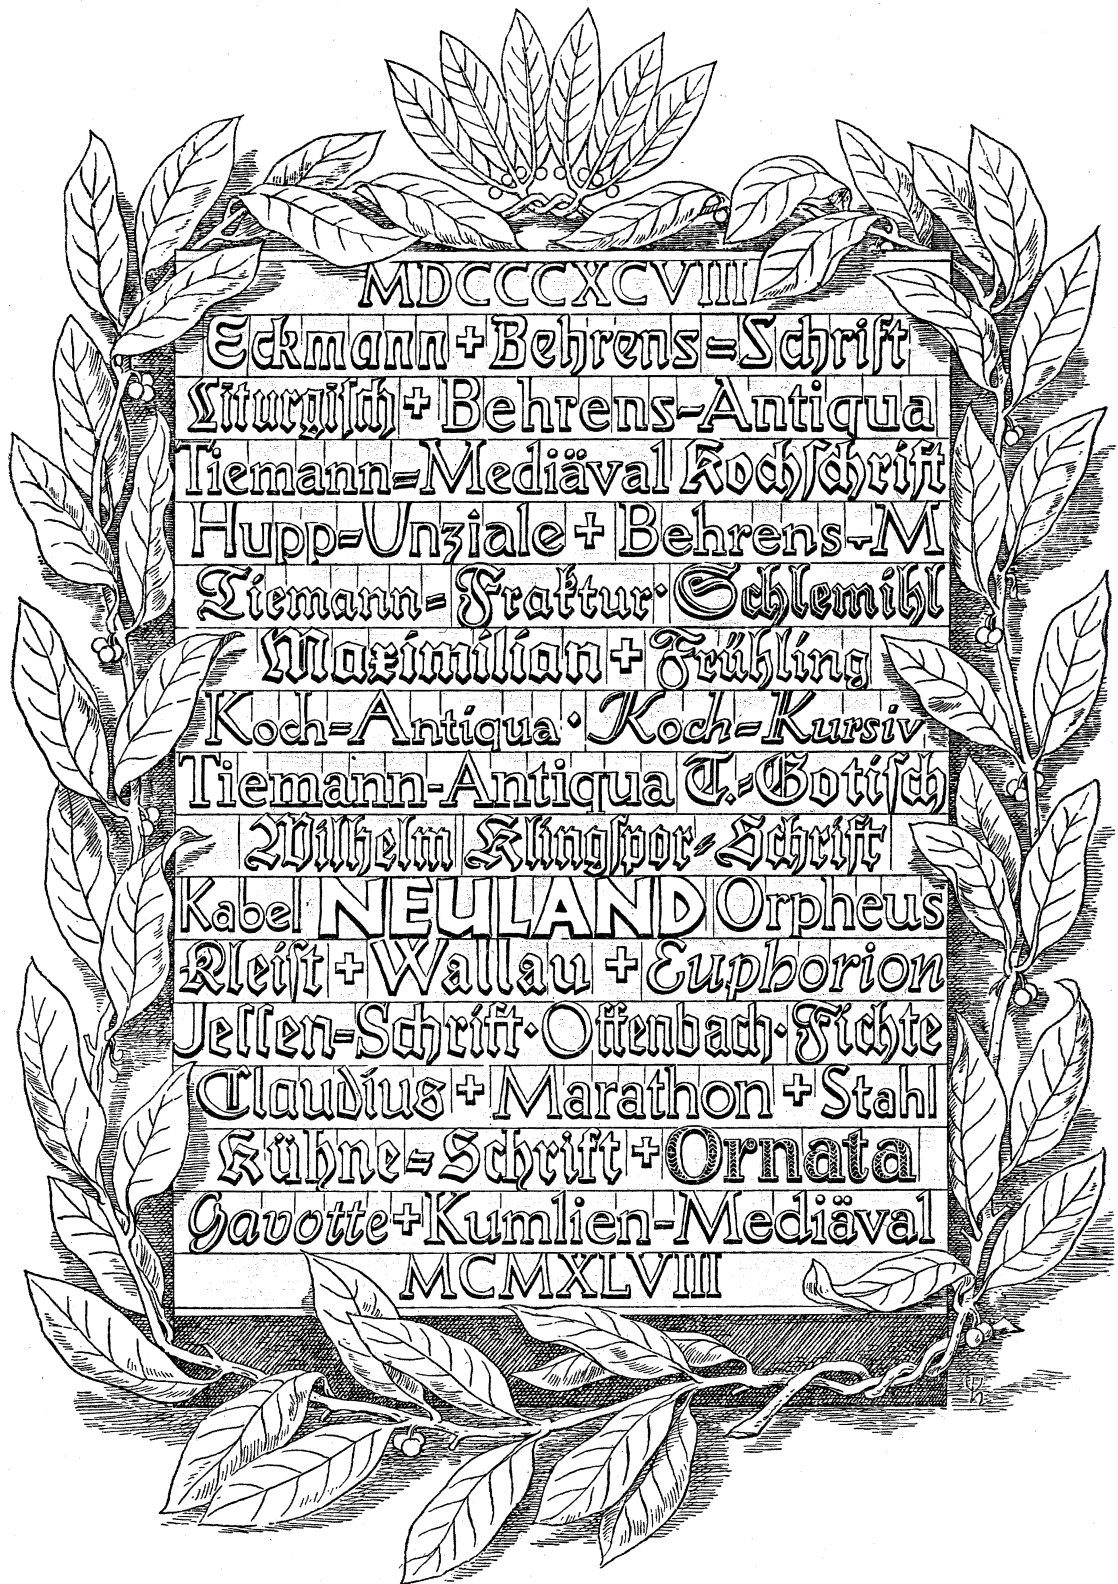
MDCCCXCVIII
Eckmann + Behrens = Schrift
Liturgisch + Behrens-Antiqua
Tiemann-Mediäval Kochschrift
Hupp-Unziale + Behrens-M
Tiemann-Fraktur · Schlemihl
Maximilian + Frühling
Koch-Antiqua · Koch-Kursiv
Tiemann-Antiqua T.-Gotisch
Wilhelm Klingspor-Schrift
Kabel NEULAND Orpheus
Kleist + Wallau + Euphorion
Jessen-Schrift · Offenbach · Fichte
Claudius + Marathon + Stahl
Kühne-Schrift + Ornata
Gavotte + Kumlien-Mediäval
MCMXLVIII